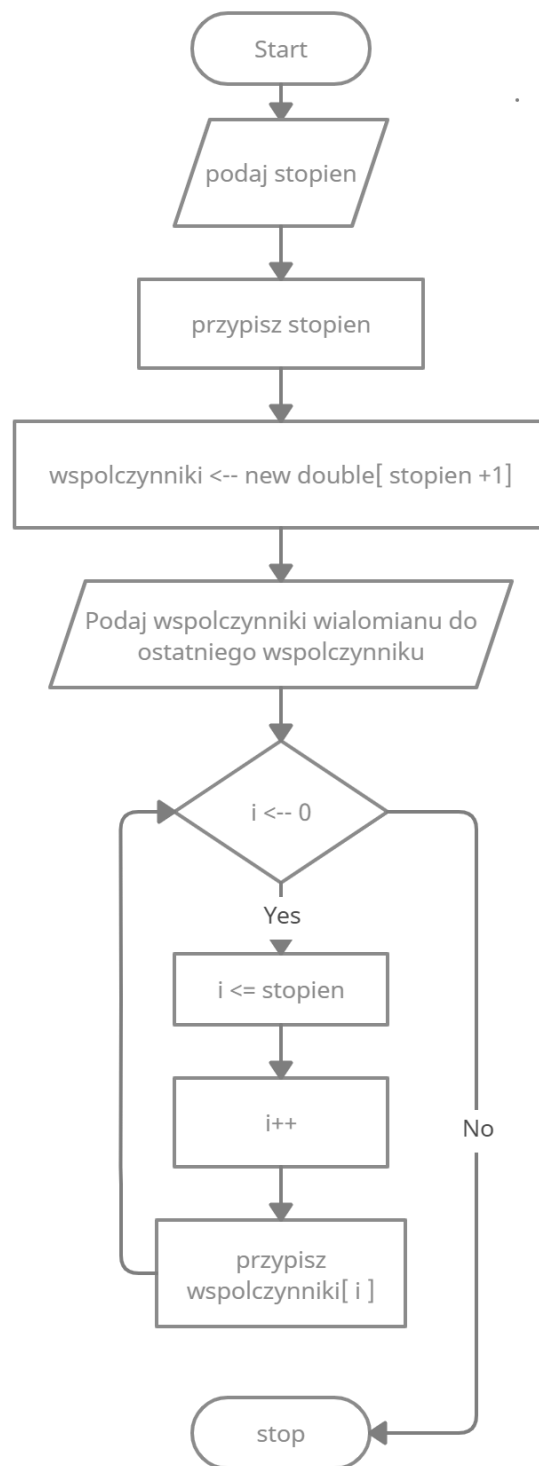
Start

podaj stopien

przypisz stopien

wspolczynniki <-- new double[ stopien +1]

Podaj wspolczynniki wialomianu do ostatniego wspolczynniku

i <-- 0

Yes

i <= stopien

i++

przypisz wspolczynniki[ i ]

No

stop